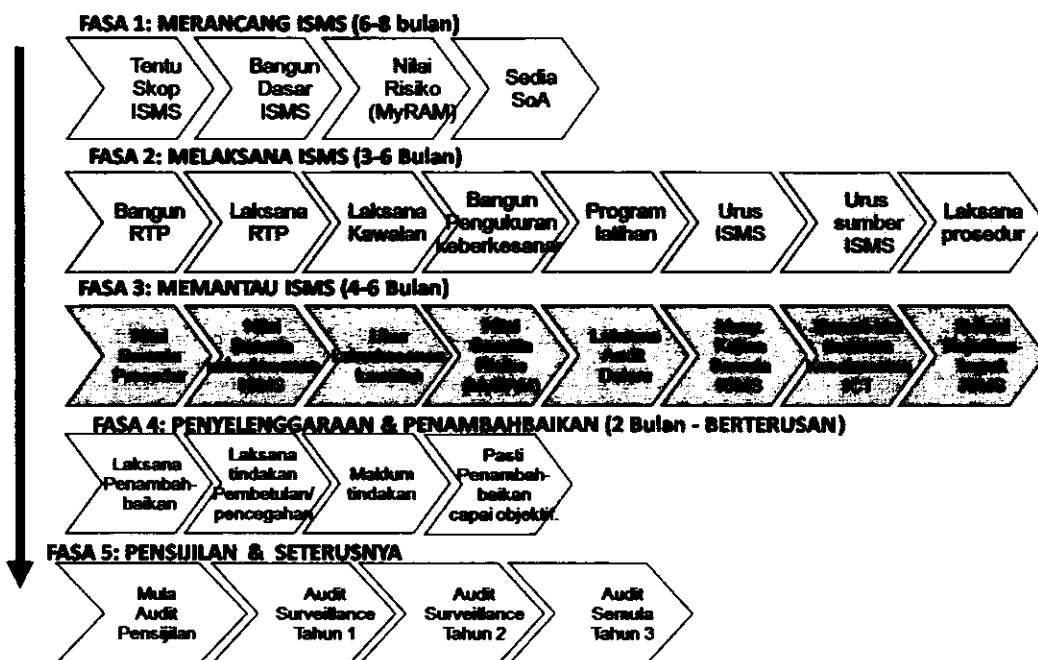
FASA 1: MERANCANG ISMS (6-8 bulan)

Tentu Skop ISMS

Bangun Dasar ISMS

Nilai Risiko (MyRAM)

Sedia SoA

FASA 2: MELAKSANA ISMS (3-6 Bulan)

Bangun RTP

Laksana RTP

Laksana Kawalan

Bangun Pengukuran keberkesanan

Program latihan

Urus ISMS

Urus sumber ISMS

Laksana prosedur

FASA 3: MEMANTAU ISMS (4-6 Bulan)

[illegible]

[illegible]

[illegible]

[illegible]

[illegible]

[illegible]

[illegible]

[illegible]

FASA 4: PENYELENGGARAAN & PENAMBAHBAIKAN (2 Bulan - BERTERUSAN)

Laksana Penambahbaikan

Laksana tindakan Pembetulan/ pencegahan

Maklum tindakan

Pasti Penambahbaikan capai objektif.

FASA 5: PENSIJILAN & SETERUSNYA

Mula Audit Pensijilan

Audit Surveillance Tahun 1

Audit Surveillance Tahun 2

Audit Semula Tahun 3